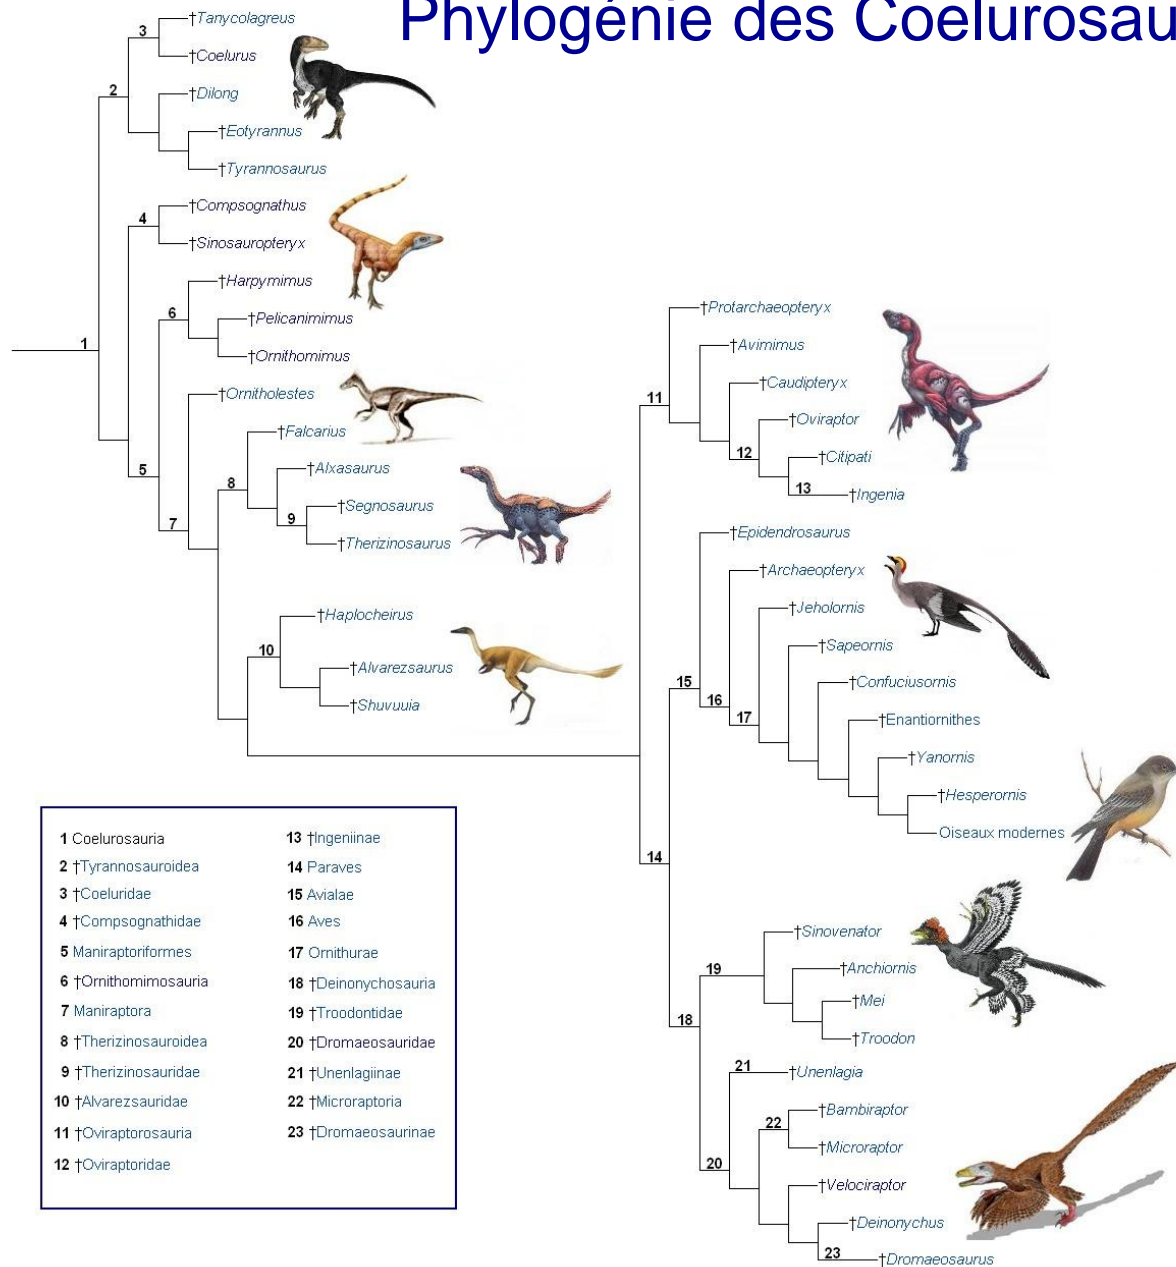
Phylogénie des Coelurosau

3 †Tanycolagreus
†Coelurus
2 †Dilong
†Eotyrannus
†Tyrannosaurus
4 †Compsognathus
†Sinosauropteryx
†Harpymimus
6 †Pelicanimimus
†Ornithomimus
1
†Ornitholestes
†Falcarius
†Alxasaurus
8 †Segnosaurus
5 9 †Therizinosaurus
7
†Haplocheirus
10 †Alvarezsaurus
†Shuvuuia

†Protarchaeopteryx
†Avimimus
†Caudipteryx
11 †Oviraptor
12 †Citipati
13 †Ingenia
†Epidendrosaurus
†Archaeopteryx
†Jeholornis
†Sapeornis
15 †Confuciusornis
16 17 †Enantiornithes
†Yanornis
†Hesperornis
Oiseaux modernes
14
†Sinovenator
19 †Anchiornis
†Mei
18 †Troodon
21 †Unenlagia
†Bambiraptor
22 †Microraptor
20 †Velociraptor
†Deinonychus
23 †Dromaeosaurus

1 Coelurosauria
2 †Tyrannosauroidea
3 †Coeluridae
4 †Compsognathidae
5 Maniraptoriformes
6 †Ornithomimosauria
7 Maniraptora
8 †Therizinosauroidea
9 †Therizinosauridae
10 †Alvarezsauridae
11 †Oviraptorosauria
12 †Oviraptoridae
13 †Ingeniinae
14 Paraves
15 Avialae
16 Aves
17 Ornithurae
18 †Deinonychosauria
19 †Troodontidae
20 †Dromaeosauridae
21 †Unenlagiinae
22 †Microraptoria
23 †Dromaeosaurinae